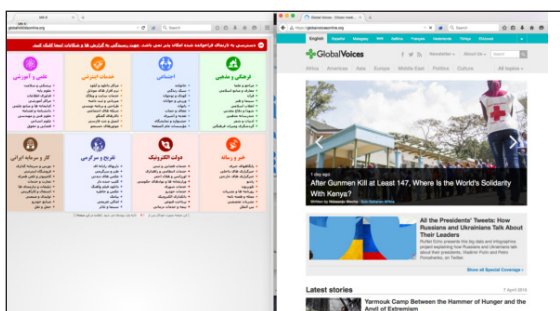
globalvoicesonline.org

English Español Malagasy عربي Italiano Français Nederlands Türkçe Ελληνικά

GlobalVoices

Newsletter Donate

Africa Americas Asia Europe Middle East Pacific Culture All topics

After Gunman Kill at Least 147, Where Is the World's Solidarity With Kenya?

All the Presidents' Tweets: How Russians and Ukrainians Talk About Their Leaders

Show all Special Coverage

Latest stories

Yarmouk Camp Between the Hammer of Hunger and the Anvil of Extremism

7 April 2015

علمی و آموزشی
خدمات اینترنتی
اجتماعی
فرهنگی و مذهبی
کار و سرمایه ایرانی
تفریح و سرگرمی
دولت الکترونیک
خبر و رسانه